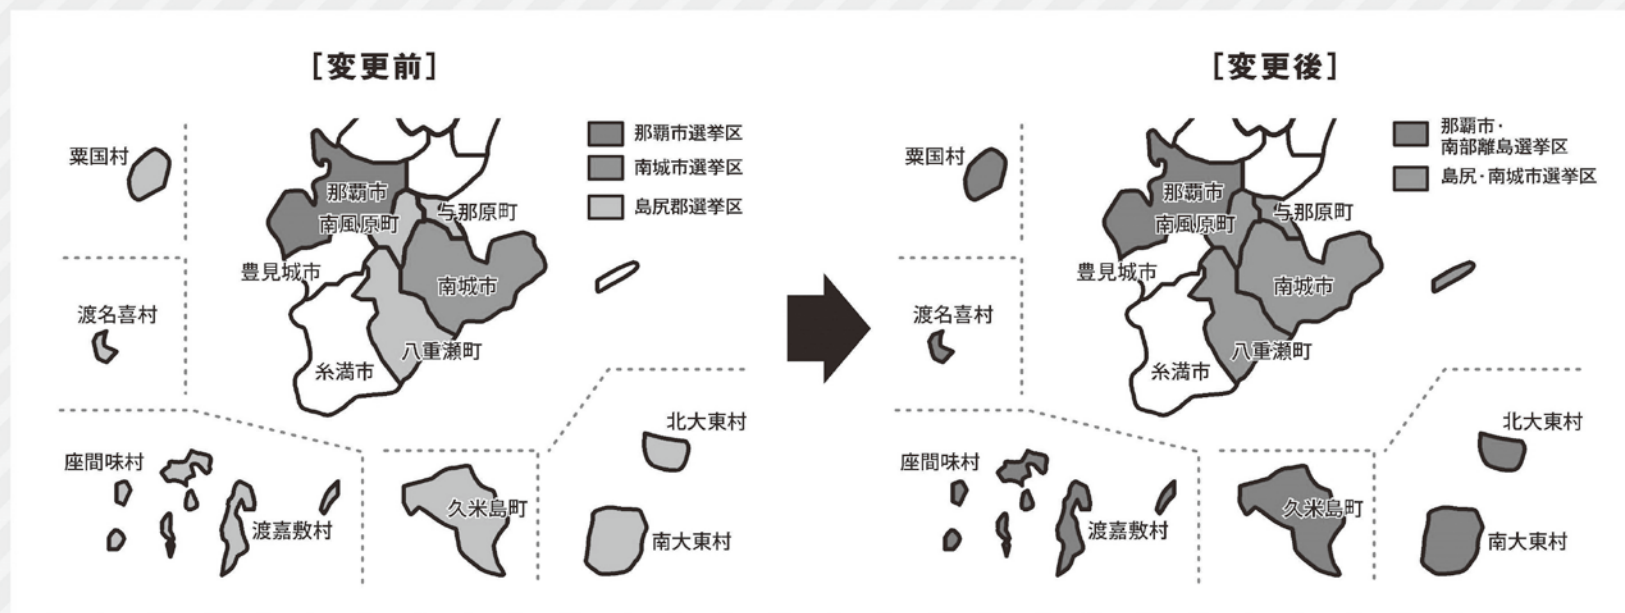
[変更前]

那覇市選挙区
南城市選挙区
島尻郡選挙区

粟国村
那覇市
南風原町
与那原町
豊見城市
南城市
渡名喜村
糸満市
八重瀬町
座間味村
渡嘉敷村
久米島町
北大東村
南大東村

[変更後]

那覇市・南部離島選挙区
島尻・南城市選挙区

粟国村
那覇市
南風原町
与那原町
豊見城市
南城市
渡名喜村
糸満市
八重瀬町
座間味村
渡嘉敷村
久米島町
北大東村
南大東村